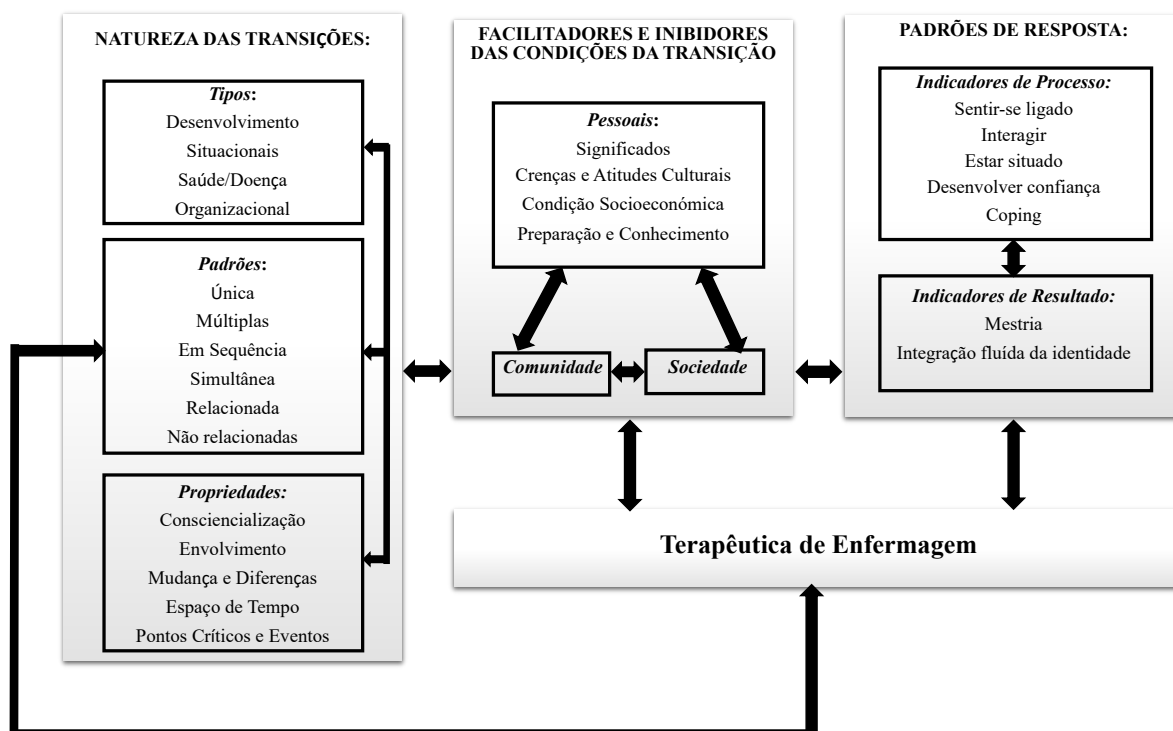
NATUREZA DAS TRANSIÇÕES:

*Tipos*:
Desenvolvimento
Situacionais
Saúde/Doença
Organizacional

*Padrões*:
Única
Múltiplas
Em Sequência
Simultânea
Relacionada
Não relacionadas

*Propriedades:*
Consciencialização
Envolvimento
Mudança e Diferenças
Espaço de Tempo
Pontos Críticos e Eventos

FACILITADORES E INIBIDORES DAS CONDIÇÕES DA TRANSIÇÃO

*Pessoais*:
Significados
Crenças e Atitudes Culturais
Condição Socioeconómica
Preparação e Conhecimento

*Comunidade*

*Sociedade*

PADRÕES DE RESPOSTA:

*Indicadores de Processo:*
Sentir-se ligado
Interagir
Estar situado
Desenvolver confiança
Coping

*Indicadores de Resultado:*
Mestria
Integração fluída da identidade

Terapêutica de Enfermagem